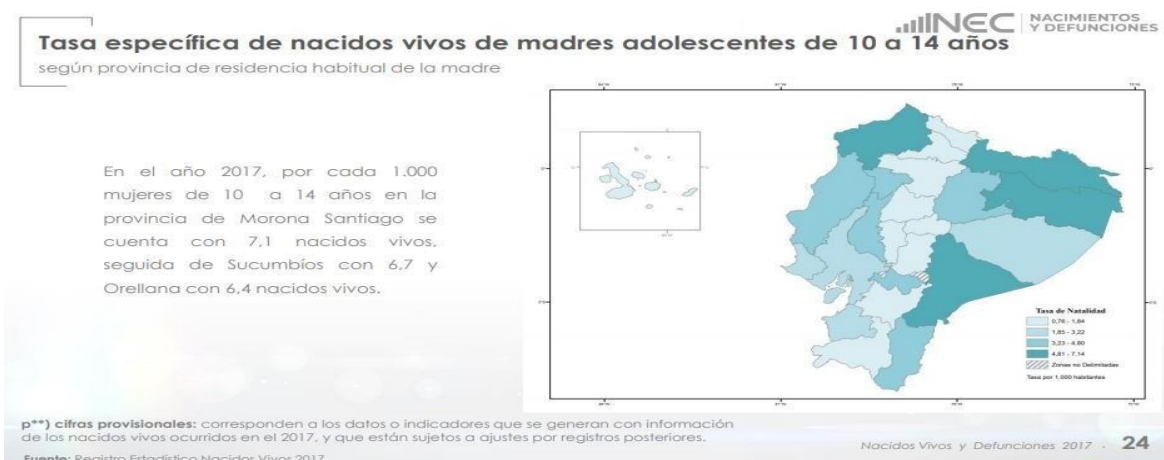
INEC NACIMIENTOS Y DEFUNCIONES

Tasa específica de nacidos vivos de madres adolescentes de 10 a 14 años

según provincia de residencia habitual de la madre

En el año 2017, por cada 1.000 mujeres de 10 a 14 años en la provincia de Morona Santiago se cuenta con 7,1 nacidos vivos, seguida de Sucumbíos con 6,7 y Orellana con 6,4 nacidos vivos.

Tasa de Natalidad
0,76 - 1,84
1,85 - 3,22
3,23 - 4,80
4,81 - 7,14
Zonas no Delimitadas
Tasa por 1.000 habitantes

p**) cifras provisionales: corresponden a los datos o indicadores que se generan con información de los nacidos vivos ocurridos en el 2017, y que están sujetos a ajustes por registros posteriores.

Fuente: Registro Estadístico Nacidos Vivos 2017

Nacidos Vivos y Defunciones 2017 24